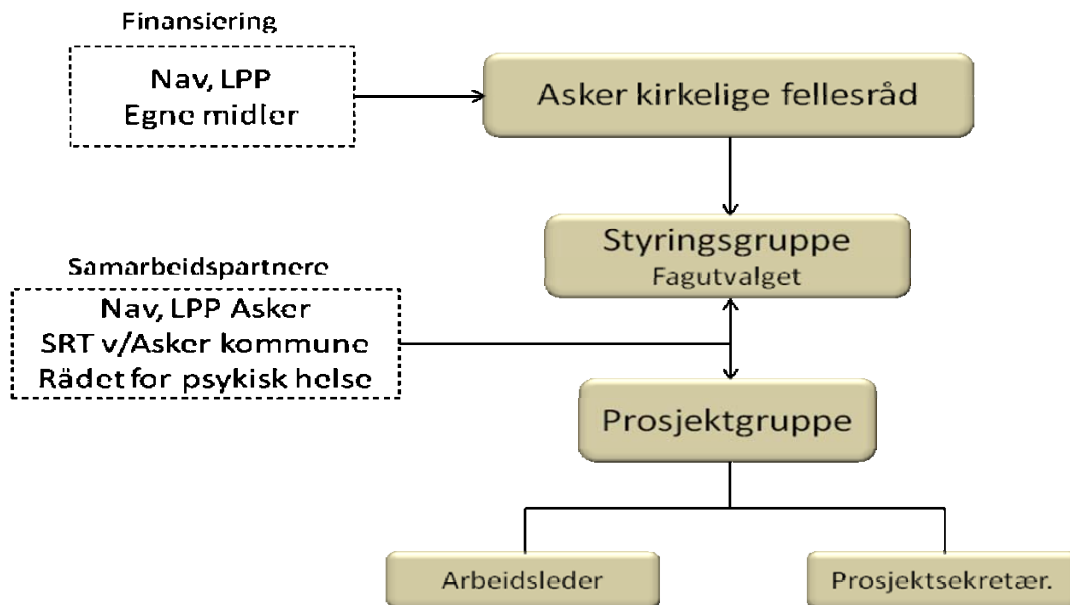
Finansiering

Nav, LPP
Egne midler

Asker kirkelige fellesråd

Styringsgruppe
Fagutvalget

Samarbeidspartnere

Nav, LPP Asker
SRT v/Asker kommune
Rådet for psykisk helse

Prosjektgruppe

Arbeidsleder

Prosjektsekretær.